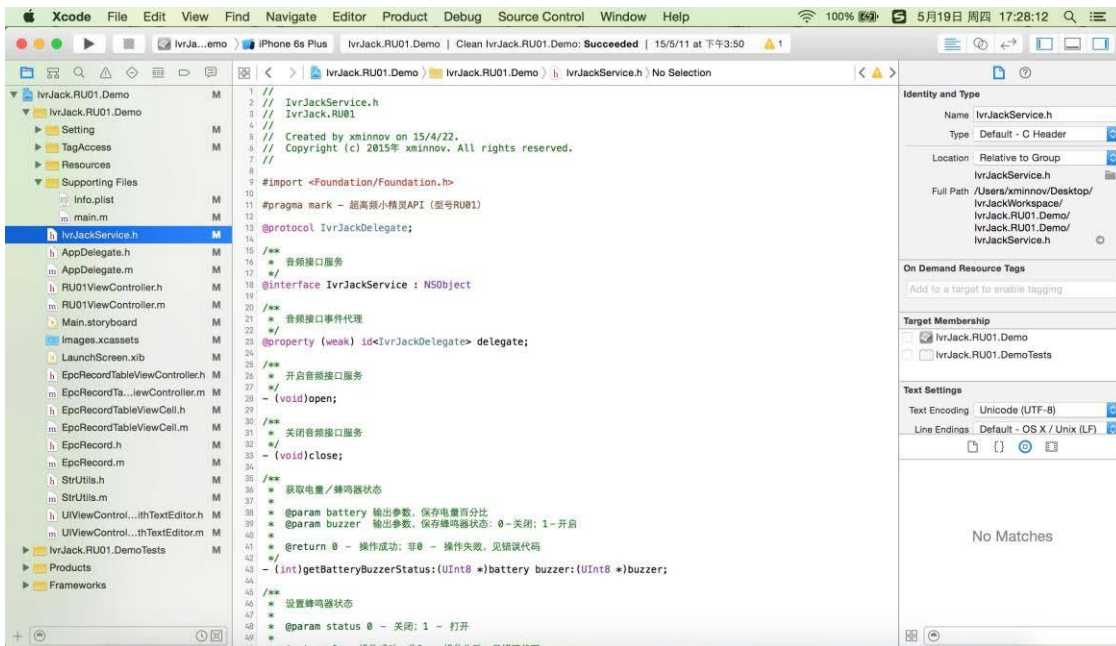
Xcode File Edit View Find Navigate Editor Product Debug Source Control Window Help 100% 5月19日 周四 17:28:12

IvrJa...emo iPhone 6s Plus IvrJack.RU01.Demo | Clean IvrJack.RU01.Demo: Succeeded | 15/5/11 at 下午3:50 1

IvrJack.RU01.Demo M
IvrJack.RU01.Demo
Setting M
TagAccess M
Resources
Supporting Files
Info.plist M
main.m M
IvrJackService.h M
AppDelegate.h M
AppDelegate.m M
RU01ViewController.h M
RU01ViewController.m M
Main.storyboard M
Images.xcassets M
LaunchScreen.xib M
EpcRecordTableViewController.h M
EpcRecordTa...iewController.m M
EpcRecordTableViewCell.h M
EpcRecordTableViewCell.m M
EpcRecord.h M
EpcRecord.m M
StrUtils.h M
StrUtils.m M
UIViewControl...ithTextEditor.h M
UIViewControl...thTextEditor.m M
IvrJack.RU01.DemoTests M
Products
Frameworks

IvrJack.RU01.Demo 〉 IvrJack.RU01.Demo 〉 IvrJackService.h 〉 No Selection

1 //
2 // IvrJackService.h
3 // IvrJack.RU01
4 //
5 // Created by xminnov on 15/4/22.
6 // Copyright (c) 2015年 xminnov. All rights reserved.
7 //
8
9 #import <Foundation/Foundation.h>
10
11 #pragma mark - 超高频小精灵API (型号RU01)
12
13 @protocol IvrJackDelegate;
14
15 /**
16 * 音频接口服务
17 */
18 @interface IvrJackService : NSObject
19
20 /**
21 * 音频接口事件代理
22 */
23 @property (weak) id<IvrJackDelegate> delegate;
24
25 /**
26 * 开启音频接口服务
27 */
28 - (void)open;
29
30 /**
31 * 关闭音频接口服务
32 */
33 - (void)close;
34
35 /**
36 * 获取电量/蜂鸣器状态
37 *
38 * @param battery 输出参数, 保存电量百分比
39 * @param buzzer 输出参数, 保存蜂鸣器状态: 0-关闭; 1-开启
40 *
41 * @return 0 - 操作成功; 非0 - 操作失败, 见错误代码
42 */
43 - (int)getBatteryBuzzerStatus:(UInt8 *)battery buzzer:(UInt8 *)buzzer;
44
45 /**
46 * 设置蜂鸣器状态
47 *
48 * @param status 0 - 关闭; 1 - 打开
49 *

Identity and Type
Name IvrJackService.h
Type Default - C Header
Location Relative to Group
IvrJackService.h
Full Path /Users/xminnov/Desktop/IvrJackWorkspace/IvrJack.RU01.Demo/IvrJack.RU01.Demo/IvrJackService.h

On Demand Resource Tags
Add to a target to enable tagging

Target Membership
IvrJack.RU01.Demo
IvrJack.RU01.DemoTests

Text Settings
Text Encoding Unicode (UTF-8)
Line Endings Default - OS X / Unix (LF)

No Matches